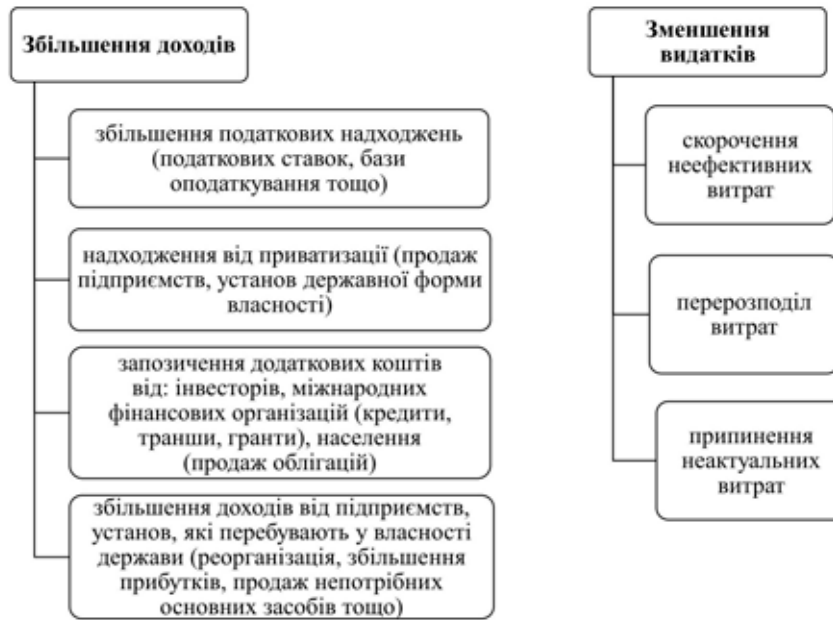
Збільшення доходів

збільшення податкових надходжень (податкових ставок, бази оподаткування тощо)

надходження від приватизації (продаж підприємств, установ державної форми власності)

запозичення додаткових коштів від: інвесторів, міжнародних фінансових організацій (кредити, транши, гранти), населення (продаж облігацій)

збільшення доходів від підприємств, установ, які перебувають у власності держави (реорганізація, збільшення прибутків, продаж непотрібних основних засобів тощо)

Зменшення видатків

скорочення неефективних витрат

перерозподіл витрат

припинення неактуальних витрат